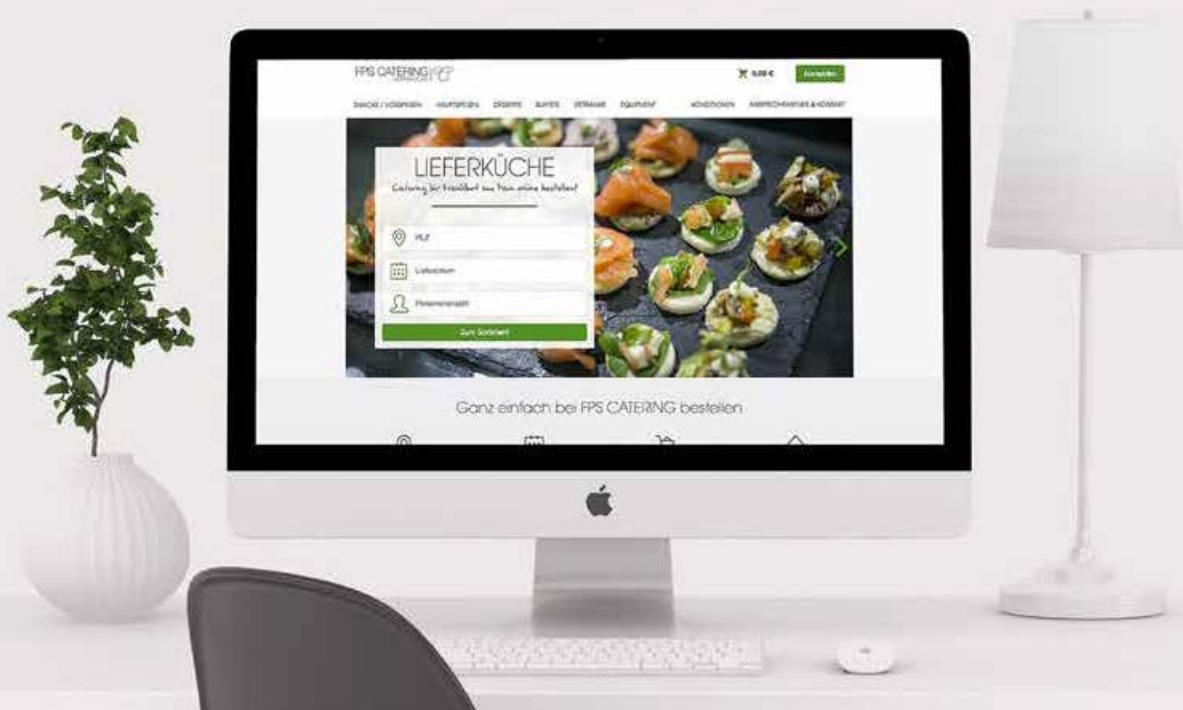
FPS CATERING

0,00 €

Anmelden

SNACKS / VORSPEISEN HAUPTSPEISEN DESSERTS BUFFETS GETRÄNKE EQUIPMENT AKTIONEN ANSPRECHPARTNER & KONTAKT

LIEFERKÜCHE

Catering für Frankfurt am Main online bestellen!

PLZ

Lieferdatum

Personenanzahl

Zum Sortiment

Ganz einfach bei FPS CATERING bestellen